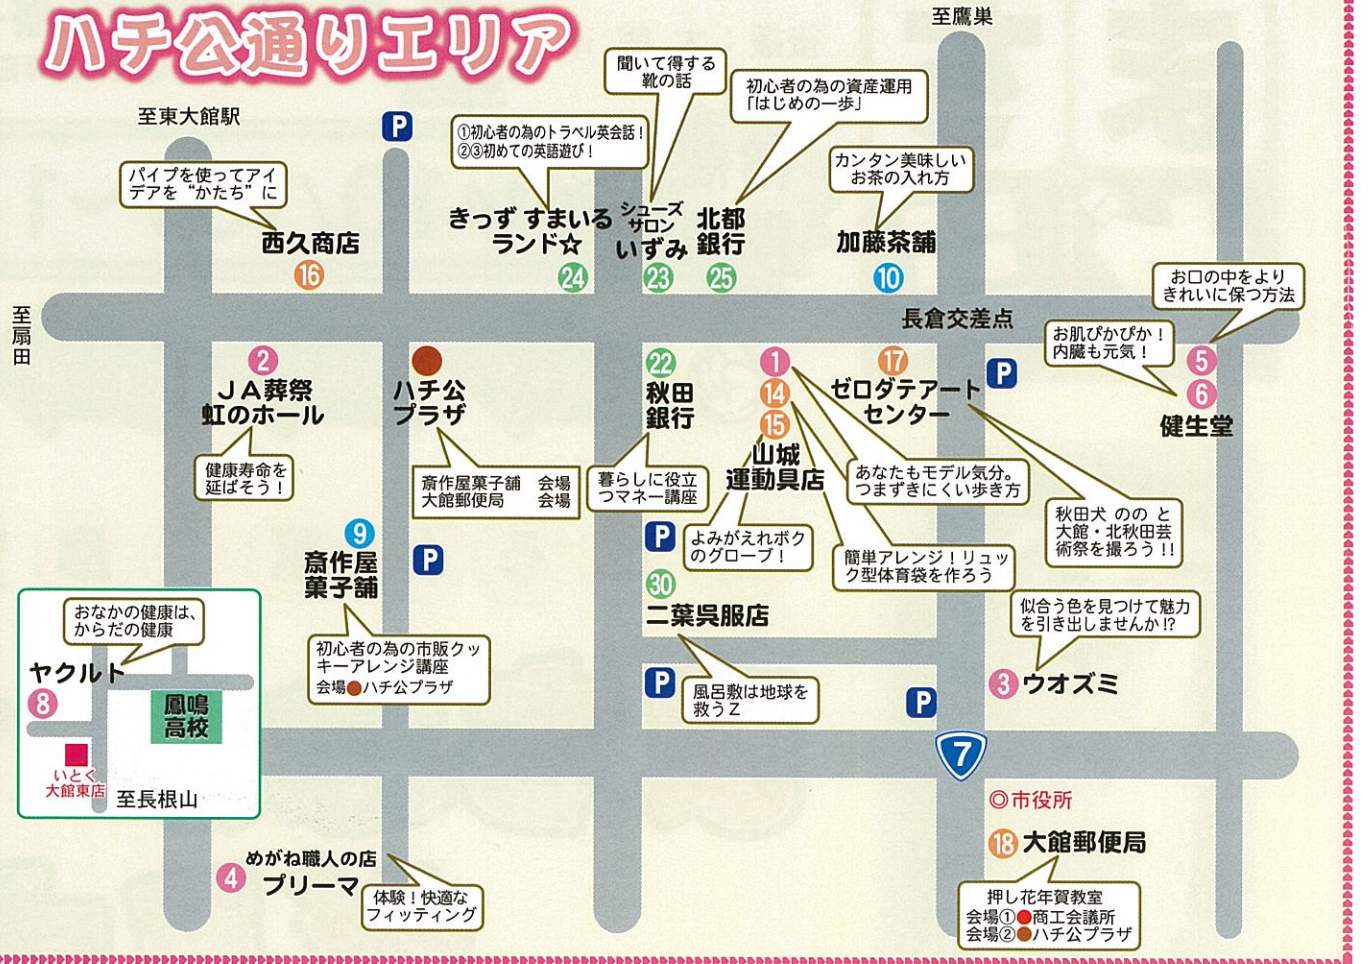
ハチ公通りエリア

至鷹巣

至東大館駅

聞いて得する靴の話

初心者の為の資産運用「はじめの一歩」

①初心者の為のトラベル英会話！②③初めての英語遊び！

パイプを使ってアイデアを"かたち"に

カンタン美味しいお茶の入れ方

きっず すまいる ランド☆ 24

シューズサロン いずみ 23

北都銀行 25

加藤茶舗 10

西久商店 16

お口の中をよりきれいに保つ方法

至扇田

長倉交差点

お肌ぴかぴか！内臓も元気！

2 JA葬祭 虹のホール

ハチ公プラザ

22 秋田銀行

1 14 15 山城運動具店

17 ゼロダテアートセンター

5 6 健生堂

健康寿命を延ばそう！

斎作屋菓子舗 会場
大館郵便局 会場

暮らしに役立つマネー講座

あなたもモデル気分。つまずきにくい歩き方

秋田犬 のの と大館・北秋田芸術祭を撮ろう！！

9 斎作屋菓子舗

よみがえれボクのグローブ！

簡単アレンジ！リュック型体育袋を作ろう

30 二葉呉服店

似合う色を見つけて魅力を引き出しませんか!?

おなかの健康は、からだの健康

初心者の為の市販クッキーアレンジ講座
会場●ハチ公プラザ

3 ウオズミ

ヤクルト 8

鳳鳴高校

いとく大館東店

至長根山

風呂敷は地球を救うZ

7

◎市役所

18 大館郵便局

めがね職人の店
4 プリーマ

体験！快適なフィッティング

押し花年賀教室
会場①●商工会議所
会場②●ハチ公プラザ

P P P P P P P